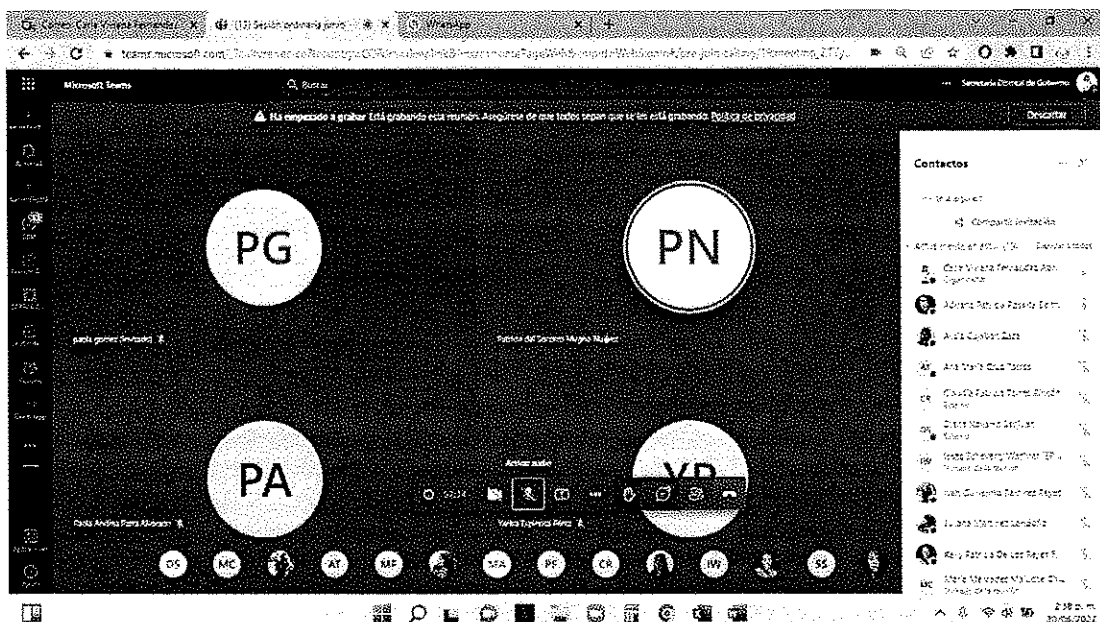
Correo: Carla Viviana Fernandez | (13) Sesión ordinaria junio | WhatsApp

teams.microsoft.com/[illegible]

Microsoft Teams

Buscar

Secretaría Distrital de Gobierno

Ha empezado a grabar Está grabando esta reunión. Asegúrese de que todos sepan que se les está grabando. Política de privacidad

Descartar

PG

paola gomez (Invitado)

PN

Patricia del Socorro Mugno Nuñez

PA

Paola Andrea Parra Alvarado

VP

Yaritza Espinosa Pérez

Activar audio

DS MC AT MF MA PS CR IW SS

Contactos

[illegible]

Compartir invitación

Actualmente en esta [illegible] Silenciar a todos

Carla Viviana Fernandez Aya... Organizador

Adriana Patricia Pazada Se...

Alicia Castillon Bata

Ana María Cruz Torres

Claudia Fabiola Torres Sinchi...

Diana Navarro Serpuer...

Ibeth Echeverry Martínez...

Iván Guillermo Ramírez Reyes

Juliana Martínez Landolfo

Ketty Patricia De Los Reyes F...

María Mercedes Martínez Cru...

2:38 p. m.
30/06/2022